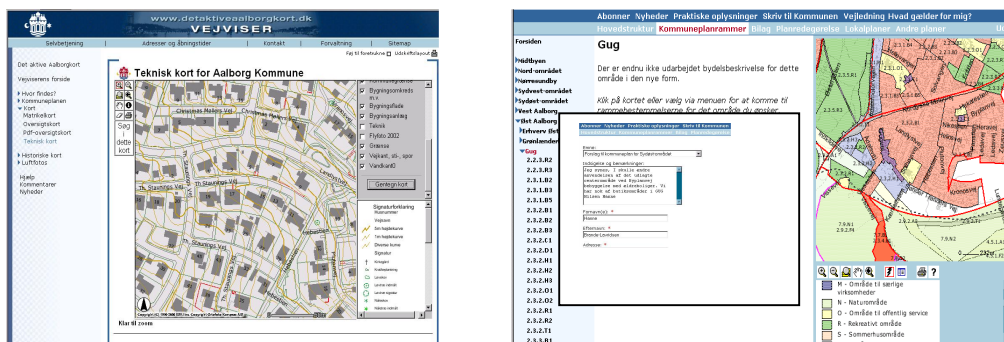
www.detaktivealborgkort.dk
VEJVISER

Selvbetjening | Adresser og åbningstider | Kontakt | Forvaltning | Sitemap

Føj til foretrukne | Udskriftslayout

Det aktive Aalborgkort

Vejviserens forside

Hvor findes?
Kommuneplanen
Kort
Matrikelkort
Oversigtskort
Pdf-oversigtskort
Teknisk kort

Historiske kort
Luftfotos

Hjælp
Kommentarer
Nyheder

Teknisk kort for Aalborg Kommune

Søg i dette kort

Bygningsomkreds
Bygningsflade
Bygningsanlæg
Teknik
Flyfoto 2002
Grænser
Vejkant, sti-, spor
Vandkant0

Gentegn kort

Signaturforklaring

Klar til zoom

Abonner Nyheder Praktiske oplysninger Skriv til Kommunen Vejledning Hvad gælder for mig?
Hovedstruktur Kommuneplanrammer Bilag Planredegørelse Lokalplaner Andre planer

Forsiden

Nibbyen
Nord-området
Nørresundby
Sydvest-området
Sydøst-området
Vest Aalborg
Øst Aalborg
Erhverv Øst
Grønlandet
Gug
2.3.3.R2
2.3.2.H1
2.3.1.B3
2.3.1.B5
2.3.2.B1
2.3.2.B2
2.3.2.C1
2.3.2.D1
2.3.2.H1
2.3.2.H2
2.3.2.H3
2.3.2.O1
2.3.2.O2
2.3.2.R1
2.3.2.R2
2.3.2.T1

Gug

Der er endnu ikke udarbejdet bydelsbeskrivelse for dette område i den nye form.

Klik på kortet eller vælg via menuen for at komme til rammebestemmelserne for det område du ønsker.

Abonner Nyheder Praktiske oplysninger Skriv til Kommunen

Emne:
Forslag til kommuneplan for Sydøstområdet

Indlæggelse og bemærkninger:
Jeg synes, I skulle ændre anvendelsen af det ubrugte sneskrænten ved Hyldevej bebyggelse med ældreboliger. Vi har set et retdtsområdet i 995 Bülows Haase

Fornavn(e):
Hanne

Efternavn:
Bonde Lavridsen

Adresse:

M - Område til særlige virksomheder
N - Naturområde
O - Område til offentlig service
R - Rekreativt område
S - Sommerhusområde